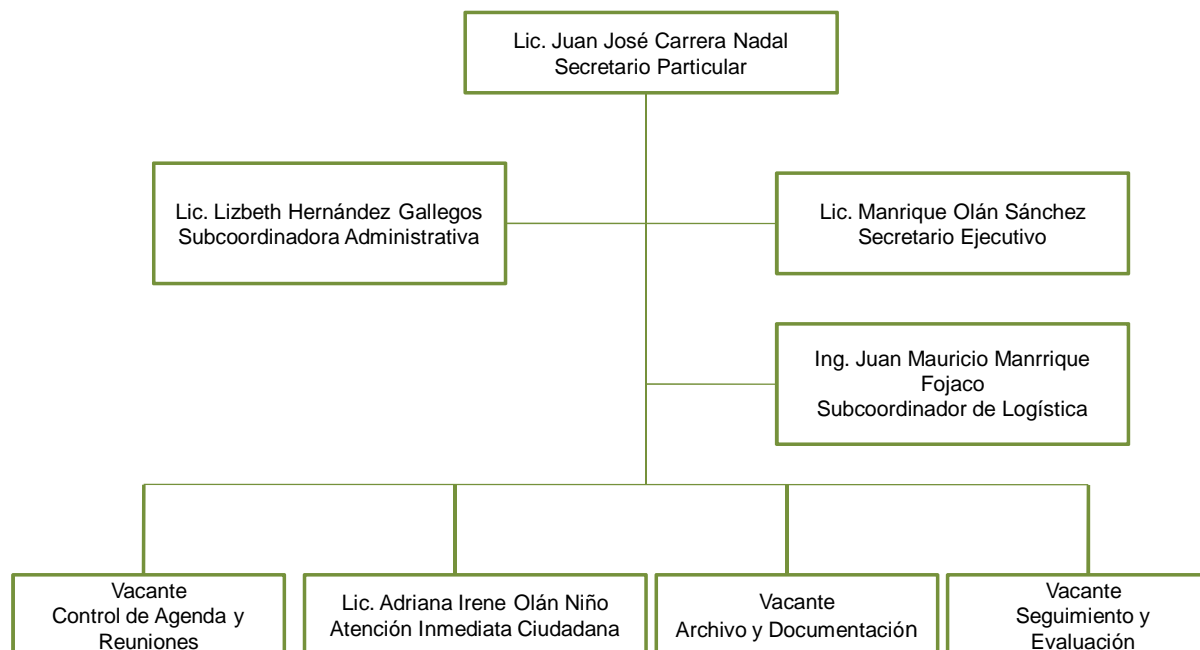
Lic. Juan José Carrera Nadal
Secretario Particular

Lic. Lizbeth Hernández Gallegos
Subcoordinadora Administrativa

Lic. Manrique Olán Sánchez
Secretario Ejecutivo

Ing. Juan Mauricio Manrrique
Fojaco
Subcoordinador de Logística

Vacante
Control de Agenda y
Reuniones

Lic. Adriana Irene Olán Niño
Atención Inmediata Ciudadana

Vacante
Archivo y Documentación

Vacante
Seguimiento y
Evaluación